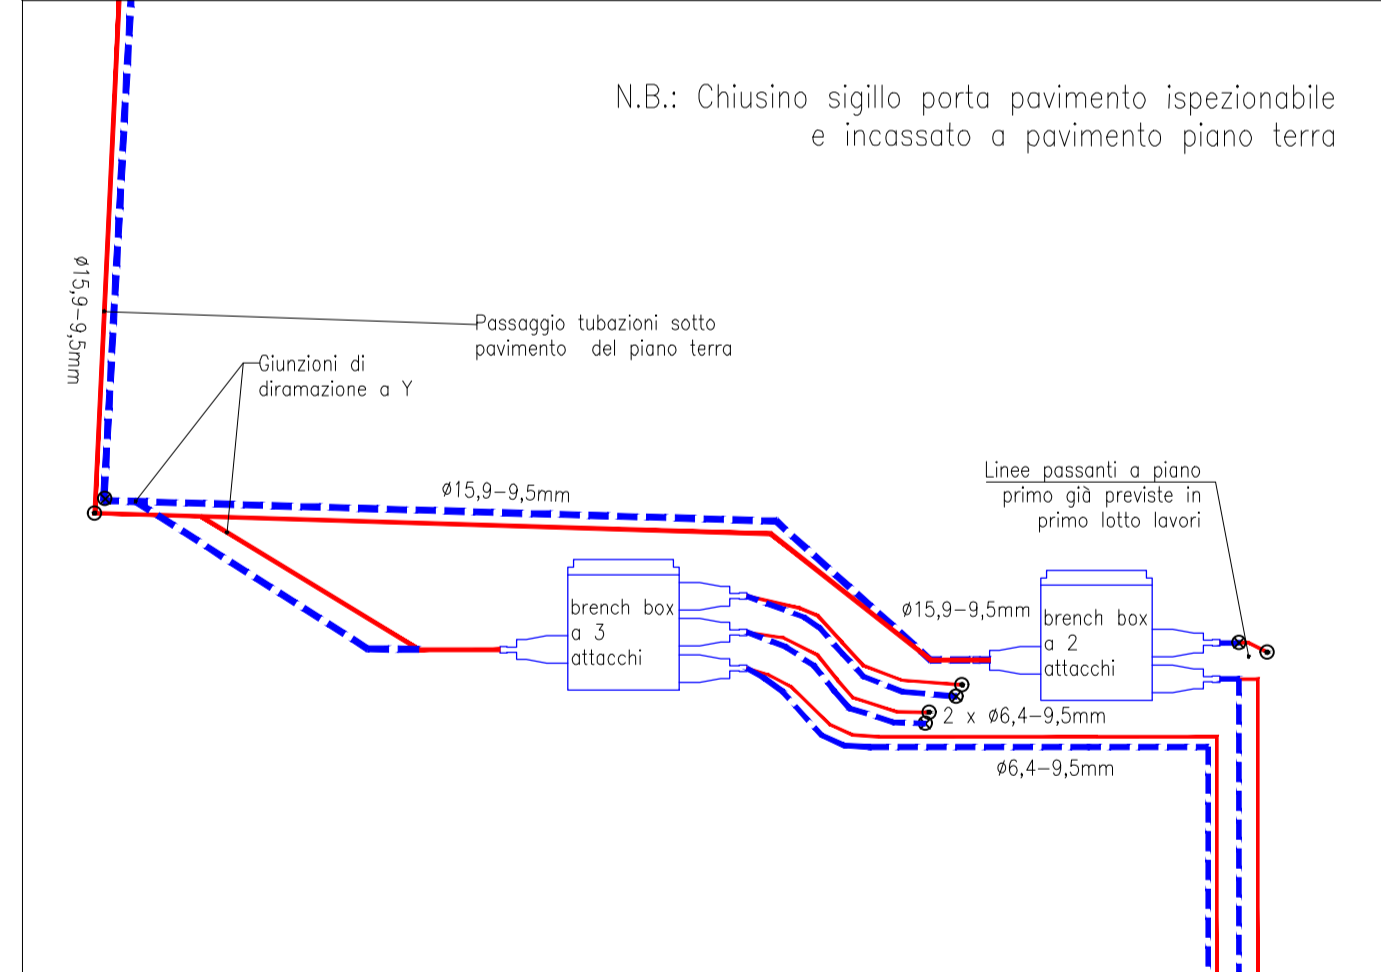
N.B.: Chiusino sigillo porta pavimento ispezionabile e incassato a pavimento piano terra

ø15,9–9,5mm

Passaggio tubazioni sotto pavimento del piano terra

Giunzioni di diramazione a Y

ø15,9–9,5mm

Linee passanti a piano primo già previste in primo lotto lavori

brench box a 3 attacchi

ø15,9–9,5mm

brench box a 2 attacchi

2 x ø6,4–9,5mm

ø6,4–9,5mm